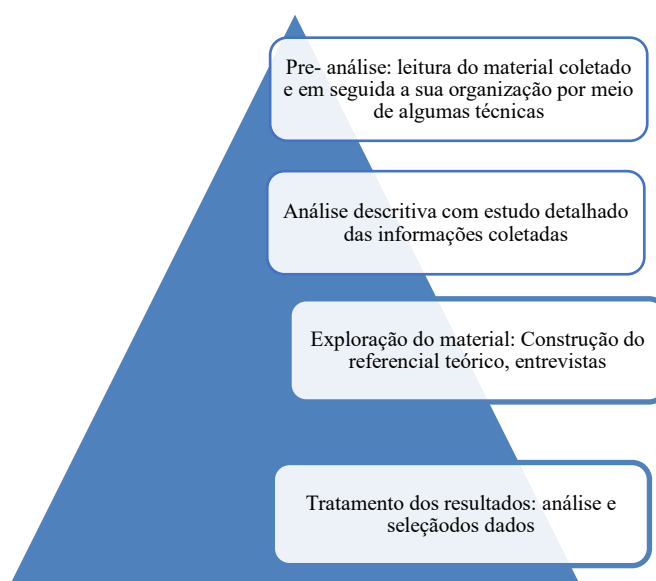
Pre- análise: leitura do material coletado e em seguida a sua organização por meio de algumas técnicas

Análise descritiva com estudo detalhado das informações coletadas

Exploração do material: Construção do referencial teórico, entrevistas

Tratamento dos resultados: análise e seleçãodos dados